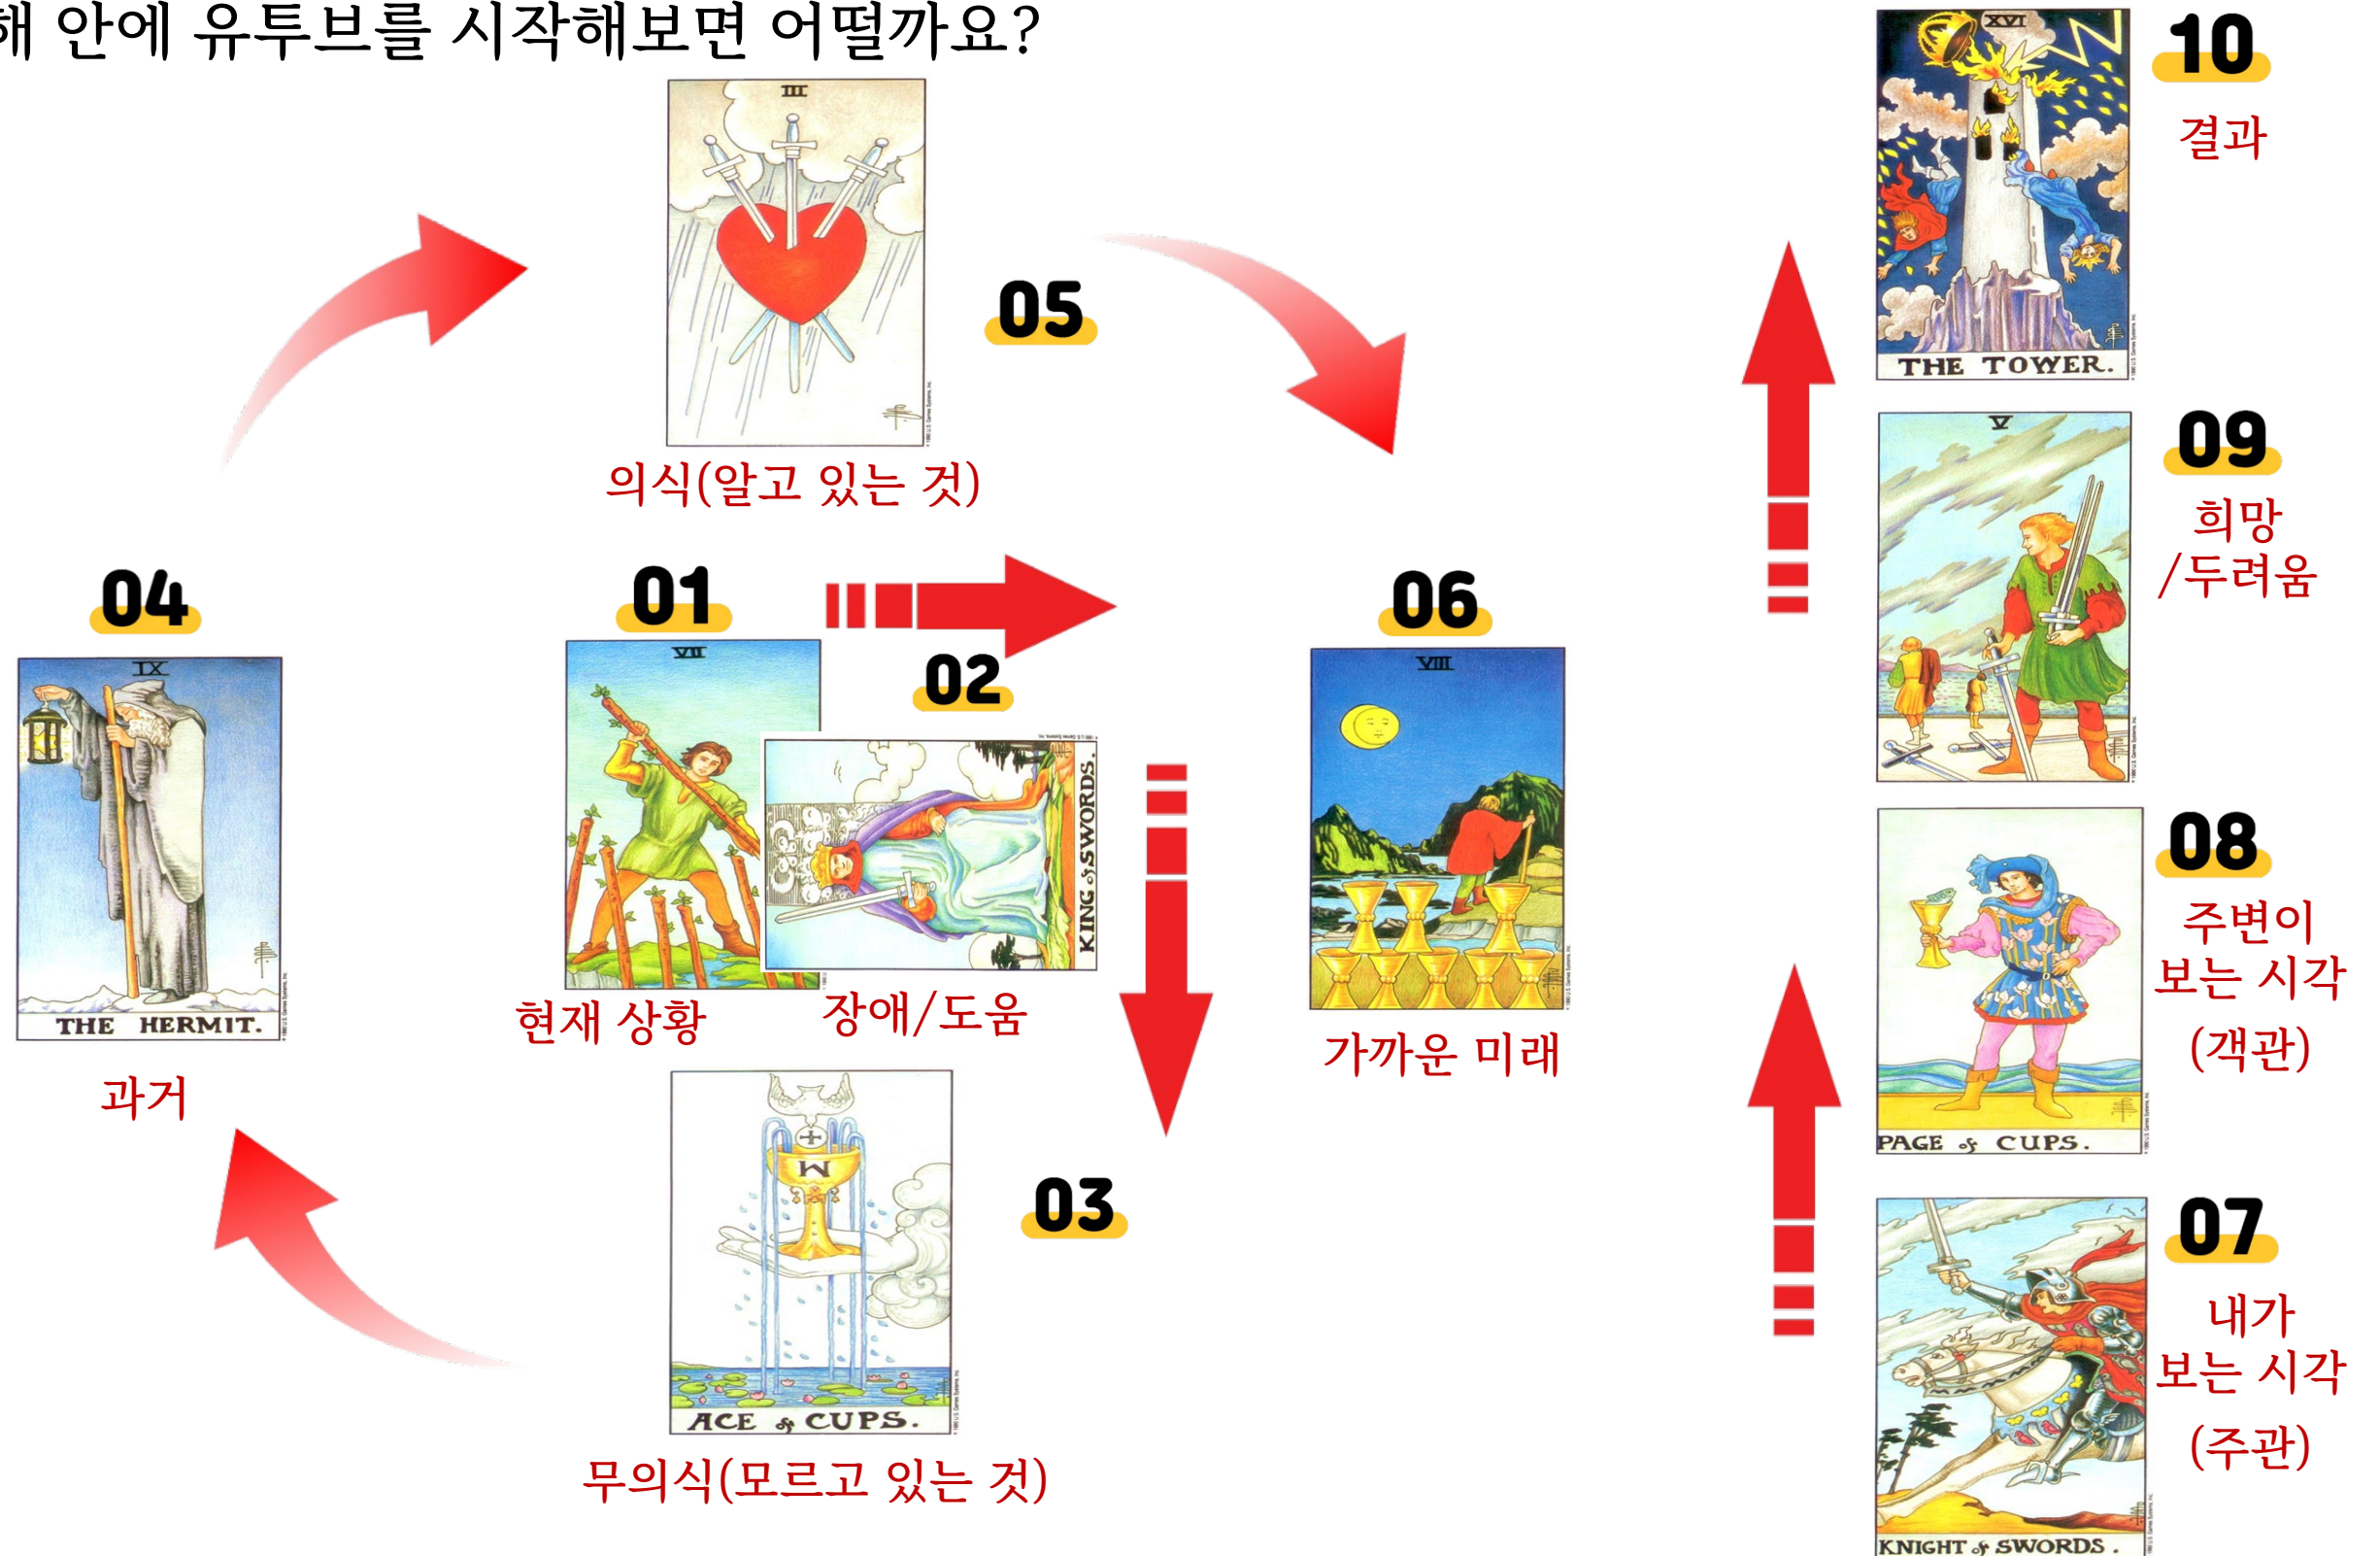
해 안에 유투브를 시작해보면 어떨까요?

III

05

의식(알고 있는 것)

04

IX

THE HERMIT.

과거

01

VII

현재 상황

02

KING of SWORDS.

장애/도움

03

ACE of CUPS.

무의식(모르고 있는 것)

06

VIII

가까운 미래

10

XVI

THE TOWER.

결과

09

V

희망
/두려움

08

PAGE of CUPS.

주변이
보는 시각
(객관)

07

KNIGHT of SWORDS.

내가
보는 시각
(주관)